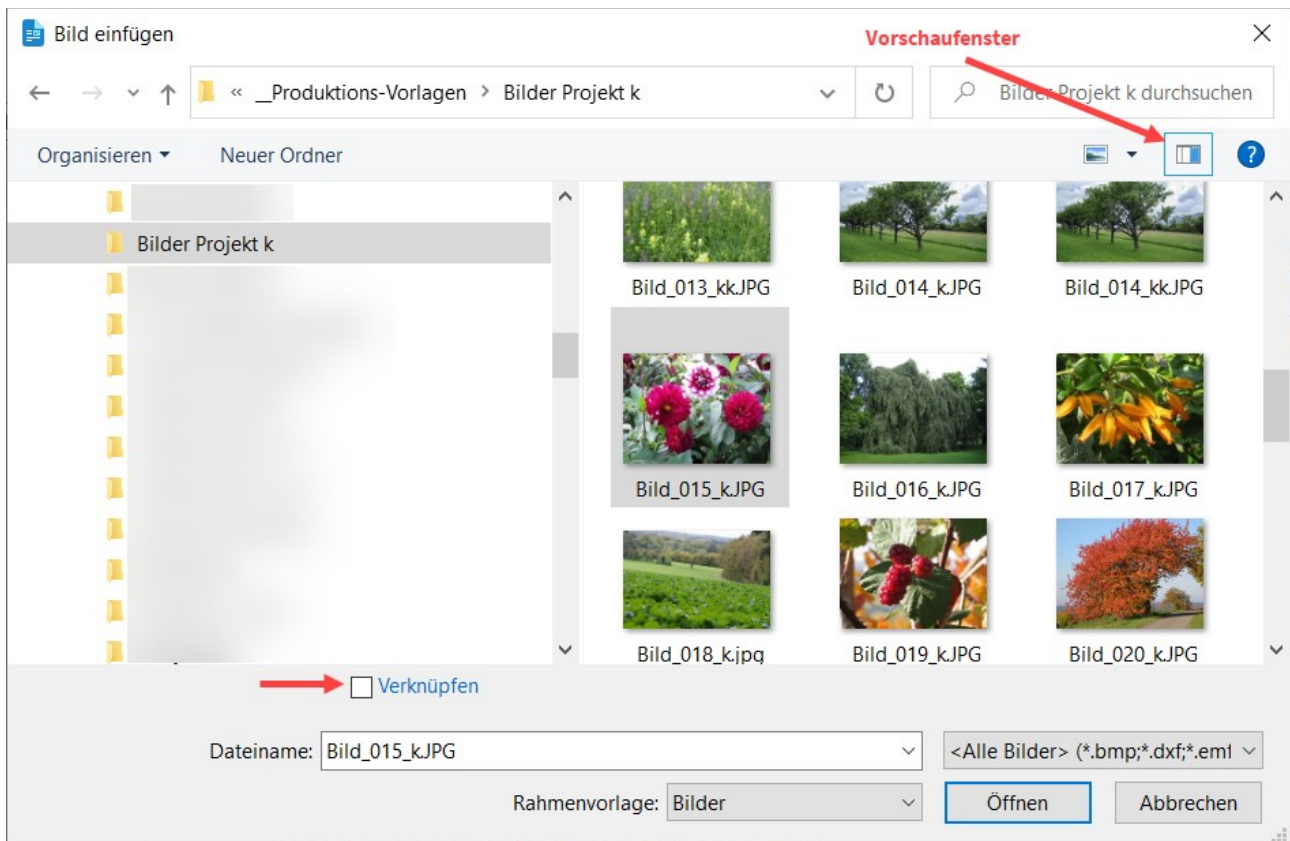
Bild einfügen

Vorschaufenster

« __Produktions-Vorlagen > Bilder Projekt k

Bilder Projekt k durchsuchen

Organisieren ▾

Neuer Ordner

?

Bilder Projekt k

Bild_013_kk.JPG

Bild_014_k.JPG

Bild_014_kk.JPG

Bild_015_k.JPG

Bild_016_k.JPG

Bild_017_k.JPG

Bild_018_k.jpg

Bild_019_k.JPG

Bild_020_k.JPG

Verknüpfen

Dateiname: Bild_015_k.JPG

<Alle Bilder> (*.bmp;*.dxf;*.emf

Rahmenvorlage: Bilder

Öffnen

Abbrechen